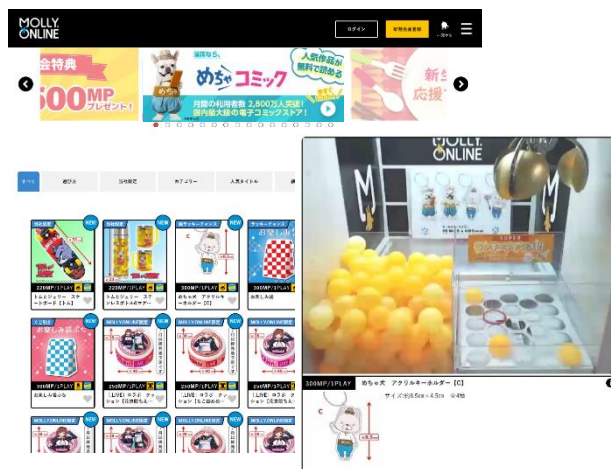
MOLLY. ONLINE

ログイン

新規会員登録

会特典

500MP プレゼント!

めちゃコミック

人気作品が無料で読める

月間の利用者数 2,800万人突破!

国内最大級の電子コミックストア!

新生

応援

すべて

遊び方

NEW

300MP/1PLAY

トムとジェリー スケートボード【トム】

トムとジェリー スケートボード【ジェリー】

めちゃ犬 アクリルキーホルダー【C】

お楽しみ袋

MOLLY.ONLINE限定

お楽しみ袋

【LIVE】ヨウジ クッション【目を閉じる】

【LIVE】ヨウジ クッション

【LIVE】ヨウジ クッション

MOLLY. ONLINE

300MP/1PLAY

めちゃ犬 アクリルキーホルダー【C】

サイズ:約8.5cm×4.5cm 全4種